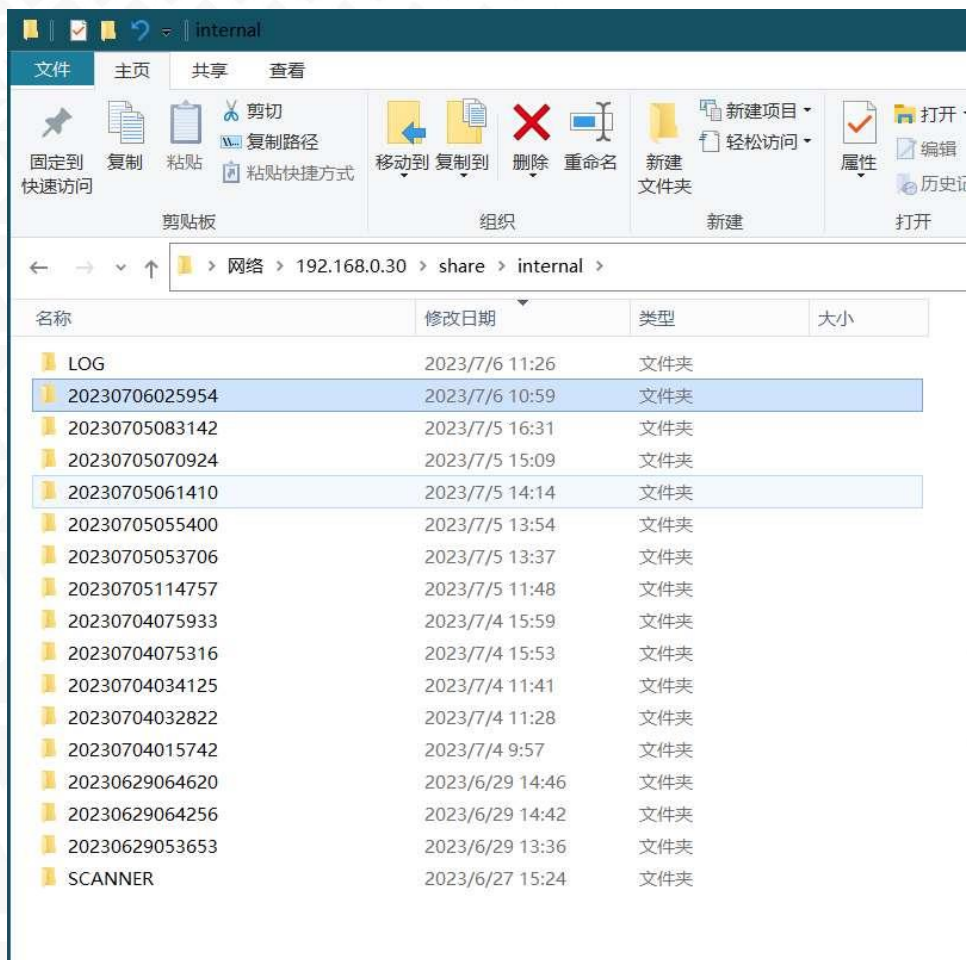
internal

文件 主页 共享 查看

固定到快速访问 复制 粘贴 剪切 复制路径 粘贴快捷方式
剪贴板

移动到 复制到 删除 重命名
组织

新建文件夹 新建项目 ▾ 轻松访问 ▾
新建

属性 打开 ▾ 编辑 历史记
打开

网络 › 192.168.0.30 › share › internal ›

| 名称 | 修改日期 | 类型 | 大小 |
|---|---|---|---|
| LOG | 2023/7/6 11:26 | 文件夹 | |
| 20230706025954 | 2023/7/6 10:59 | 文件夹 | |
| 20230705083142 | 2023/7/5 16:31 | 文件夹 | |
| 20230705070924 | 2023/7/5 15:09 | 文件夹 | |
| 20230705061410 | 2023/7/5 14:14 | 文件夹 | |
| 20230705055400 | 2023/7/5 13:54 | 文件夹 | |
| 20230705053706 | 2023/7/5 13:37 | 文件夹 | |
| 20230705114757 | 2023/7/5 11:48 | 文件夹 | |
| 20230704075933 | 2023/7/4 15:59 | 文件夹 | |
| 20230704075316 | 2023/7/4 15:53 | 文件夹 | |
| 20230704034125 | 2023/7/4 11:41 | 文件夹 | |
| 20230704032822 | 2023/7/4 11:28 | 文件夹 | |
| 20230704015742 | 2023/7/4 9:57 | 文件夹 | |
| 20230629064620 | 2023/6/29 14:46 | 文件夹 | |
| 20230629064256 | 2023/6/29 14:42 | 文件夹 | |
| 20230629053653 | 2023/6/29 13:36 | 文件夹 | |
| SCANNER | 2023/6/27 15:24 | 文件夹 | |